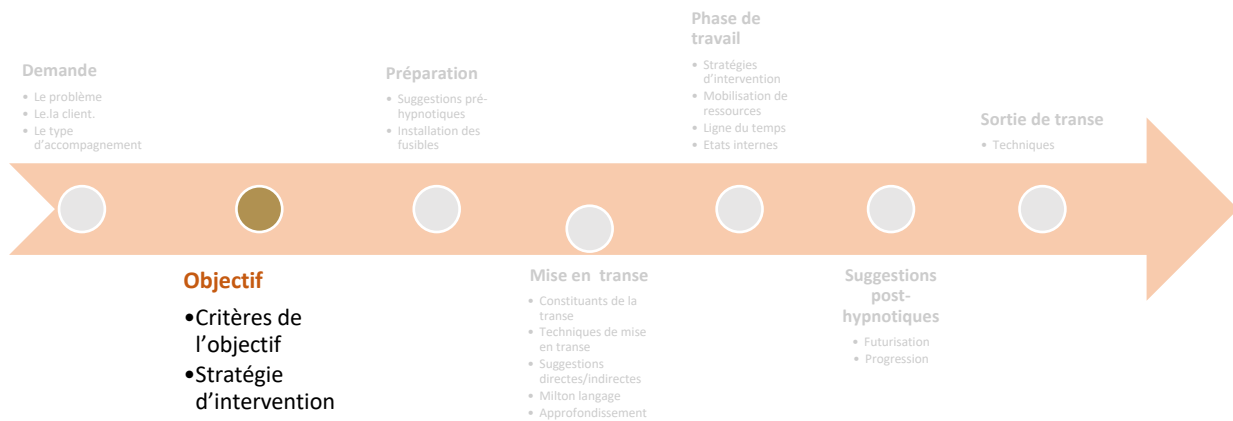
Demande
• Le problème
• Le.la client.
• Le type d'accompagnement

Objectif
•Critères de l'objectif
•Stratégie d'intervention

Préparation
• Suggestions pré-hypnotiques
• Installation des fusibles

Mise en transe
• Constituants de la transe
• Techniques de mise en transe
• Suggestions directes/indirectes
• Milton langage
• Approfondissement

Phase de travail
• Stratégies d'intervention
• Mobilisation de ressources
• Ligne du temps
• Etats internes

Suggestions post-hypnotiques
• Futurisation
• Progression

Sortie de transe
• Techniques